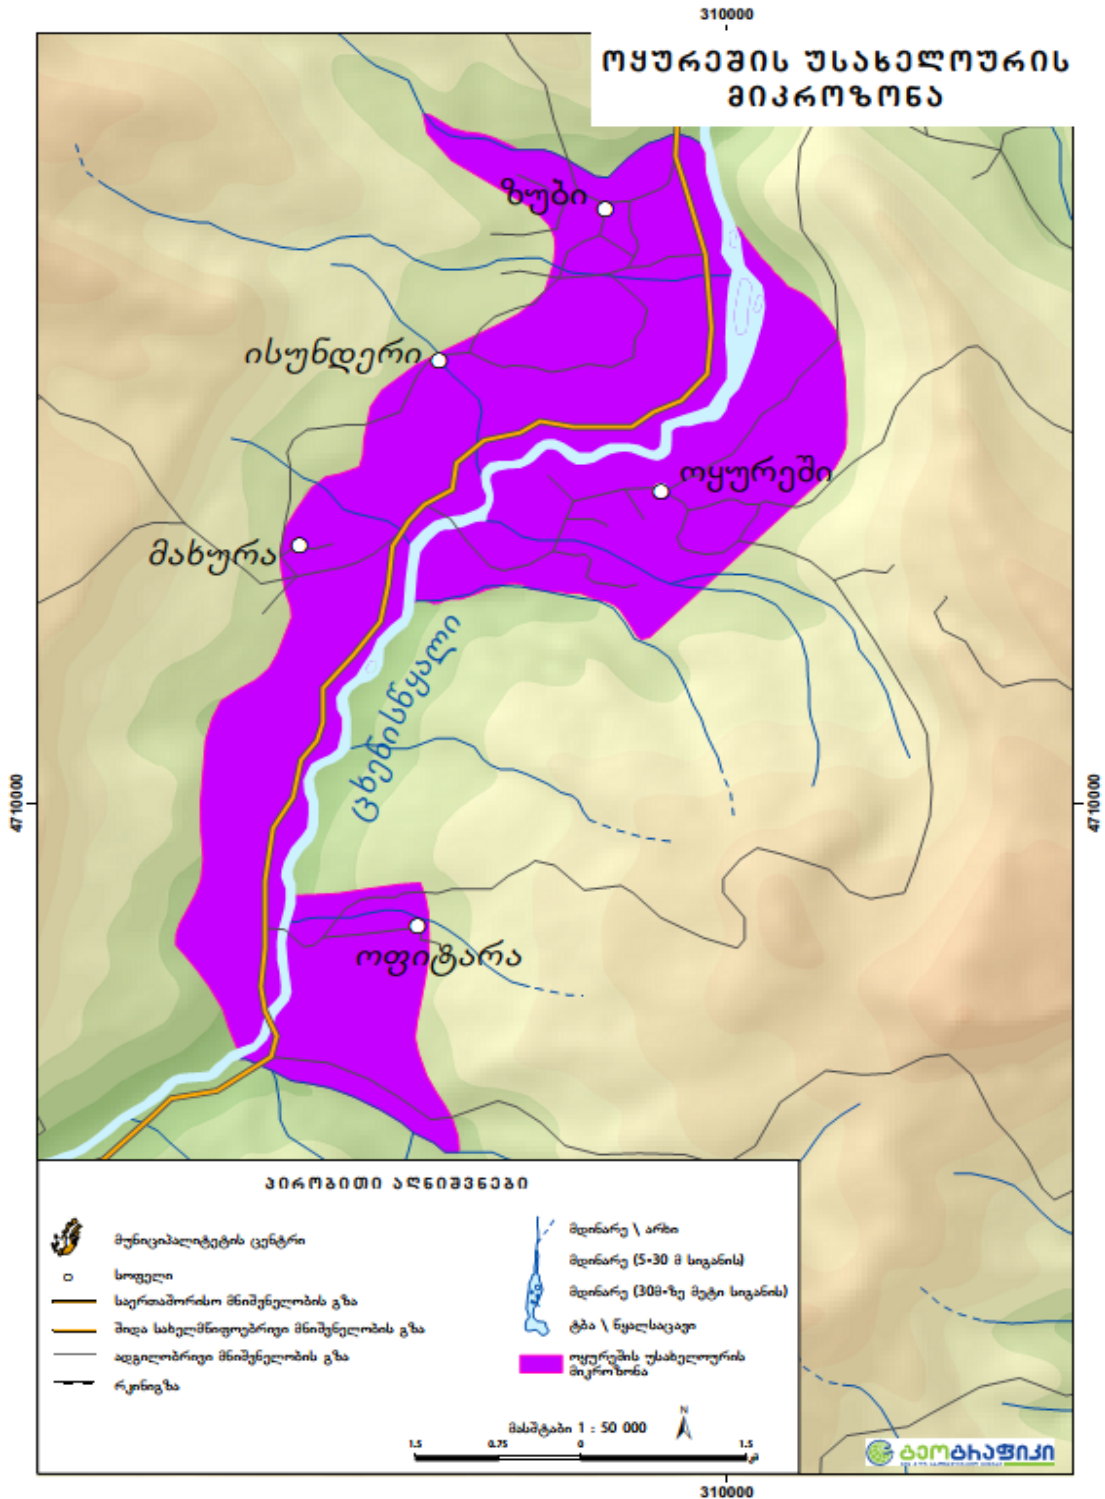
310000

ოყურეშის უსახელოურის მიკროზონა

ზუბი

ისუნდერი

ოყურეში

მახურა

ცხენისწყალი

ოფიტარა

4710000

4710000

პირობითი აღნიშვნები

მუნიციპალიტეტის ცენტრი

სოფელი

საერთაშორისო მნიშვნელობის გზა

შიდა სახელმწიფოებრივი მნიშვნელობის გზა

ადგილობრივი მნიშვნელობის გზა

რკინიგზა

მდინარე \ არხი

მდინარე (5-30 მ სიგანის)

მდინარე (30მ-ზე მეტი სიგანის)

ტბა \ წყალსაცავი

ოყურეშის უსახელოურის მიკროზონა

მასშტაბი 1 : 50 000

N

1.5 0.75 0 1.5

გეოგრაფიკა

310000